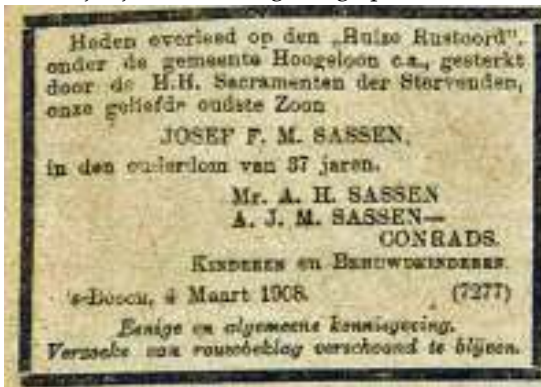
Heden overleed op den „Huize Rustoord", onder de gemeente Hoogeloon c.a., gesterkt door de H.H. Sacramenten der Stervenden, onze geliefde oudste Zoon

JOSEF F. M. SASSEN,

in den ouderdom van 37 jaren.

Mr. A. H. SASSEN
A. J. M. SASSEN—CONRADS.

KINDEREN en BEHUWDKINDEREN.

's-Bosch, 4 Maart 1908. (7277)

Eenige en algemeene kennisgeving.
Verzoeke van rouwbeklag verschoond te blijven.